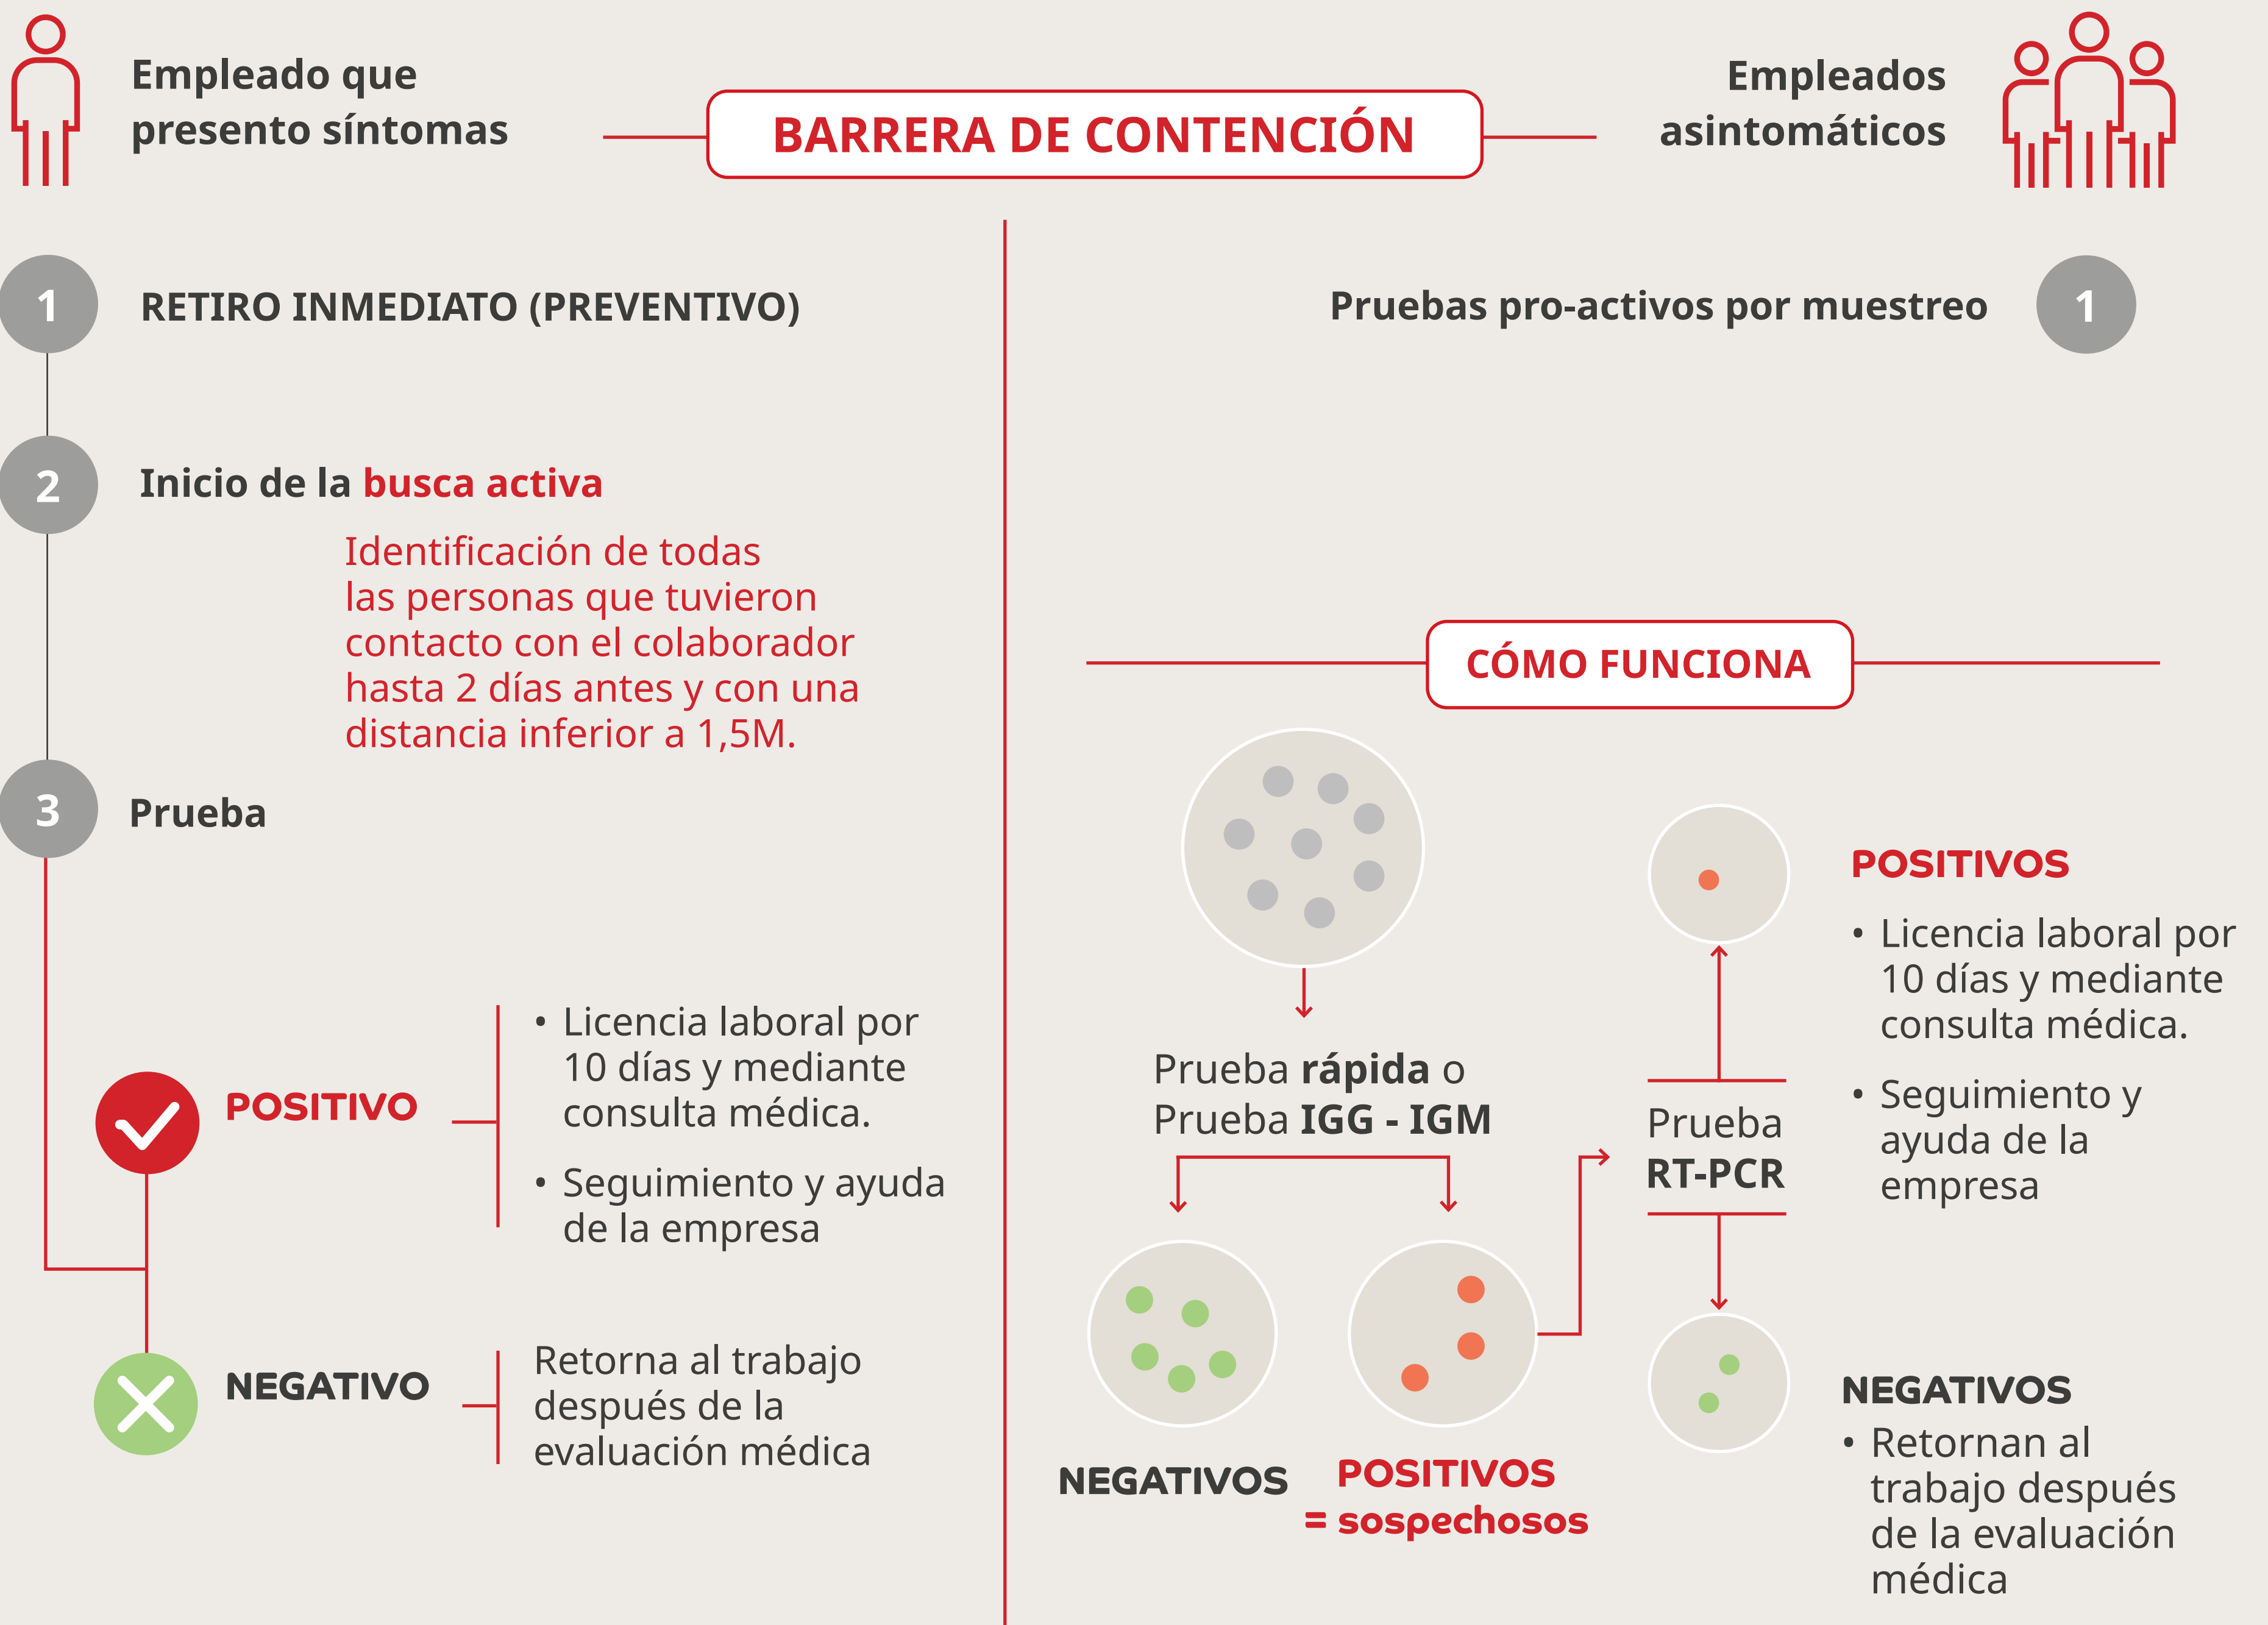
Empleado que presento síntomas

BARRERA DE CONTENCIÓN

Empleados asintomáticos

1 RETIRO INMEDIATO (PREVENTIVO)

2 Inicio de la busca activa

Identificación de todas las personas que tuvieron contacto con el colaborador hasta 2 días antes y con una distancia inferior a 1,5M.

3 Prueba

POSITIVO

• Licencia laboral por 10 días y mediante consulta médica.

• Seguimiento y ayuda de la empresa

NEGATIVO

Retorna al trabajo después de la evaluación médica

Pruebas pro-activos por muestreo 1

CÓMO FUNCIONA

Prueba rápida o Prueba IGG - IGM

NEGATIVOS

POSITIVOS = sospechosos

Prueba RT-PCR

POSITIVOS

• Licencia laboral por 10 días y mediante consulta médica.

• Seguimiento y ayuda de la empresa

NEGATIVOS

• Retornan al trabajo después de la evaluación médica